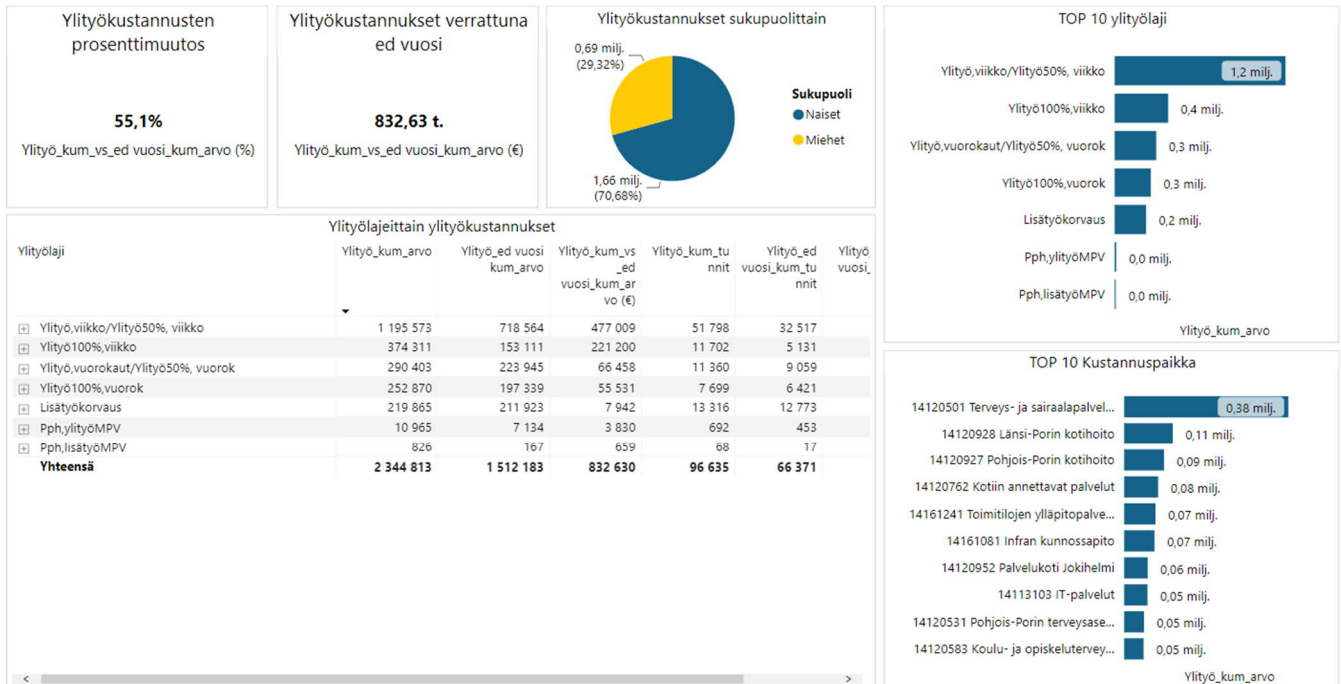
Ylityökustannusten prosenttimuutos

55,1%

Ylityö_kum_vs_ed vuosi_kum_arvo (%)

Ylityökustannukset verrattuna ed vuosi

832,63 t.

Ylityö_kum_vs_ed vuosi_kum_arvo (€)

Ylityökustannukset sukupuolittain

0,69 milj. (29,32%)

1,66 milj. (70,68%)

Sukupuoli
Naiset
Miehet

TOP 10 ylityölaji

Ylityö,viikko/Ylityö50%, viikko 1,2 milj.
Ylityö100%,viikko 0,4 milj.
Ylityö,vuorokaut/Ylityö50%, vuorok 0,3 milj.
Ylityö100%,vuorok 0,3 milj.
Lisätyökorvaus 0,2 milj.
Pph,ylityöMPV 0,0 milj.
Pph,lisätyöMPV 0,0 milj.

Ylityö_kum_arvo

Ylityölajeittain ylityökustannukset

| Ylityölaji | Ylityö_kum_arvo | Ylityö_ed vuosi kum_arvo | Ylityö_kum_vs_ed vuosi_kum_arvo (€) | Ylityö_kum_tunnit | Ylityö_ed vuosi_kum_tunnit | Ylityö vuosi_ |
|---|---|---|---|---|---|---|
| Ylityö,viikko/Ylityö50%, viikko | 1 195 573 | 718 564 | 477 009 | 51 798 | 32 517 | |
| Ylityö100%,viikko | 374 311 | 153 111 | 221 200 | 11 702 | 5 131 | |
| Ylityö,vuorokaut/Ylityö50%, vuorok | 290 403 | 223 945 | 66 458 | 11 360 | 9 059 | |
| Ylityö100%,vuorok | 252 870 | 197 339 | 55 531 | 7 699 | 6 421 | |
| Lisätyökorvaus | 219 865 | 211 923 | 7 942 | 13 316 | 12 773 | |
| Pph,ylityöMPV | 10 965 | 7 134 | 3 830 | 692 | 453 | |
| Pph,lisätyöMPV | 826 | 167 | 659 | 68 | 17 | |
| Yhteensä | 2 344 813 | 1 512 183 | 832 630 | 96 635 | 66 371 | |

TOP 10 Kustannuspaikka

14120501 Terveys- ja sairaalapalvel... 0,38 milj.
14120928 Länsi-Porin kotihoito 0,11 milj.
14120927 Pohjois-Porin kotihoito 0,09 milj.
14120762 Kotiin annettavat palvelut 0,08 milj.
14161241 Toimitilojen ylläpitopalve... 0,07 milj.
14161081 Infran kunnossapito 0,07 milj.
14120952 Palvelukoti Jokihelmi 0,06 milj.
14113103 IT-palvelut 0,05 milj.
14120531 Pohjois-Porin terveysase... 0,05 milj.
14120583 Koulu- ja opiskelutervey... 0,05 milj.

Ylityö_kum_arvo